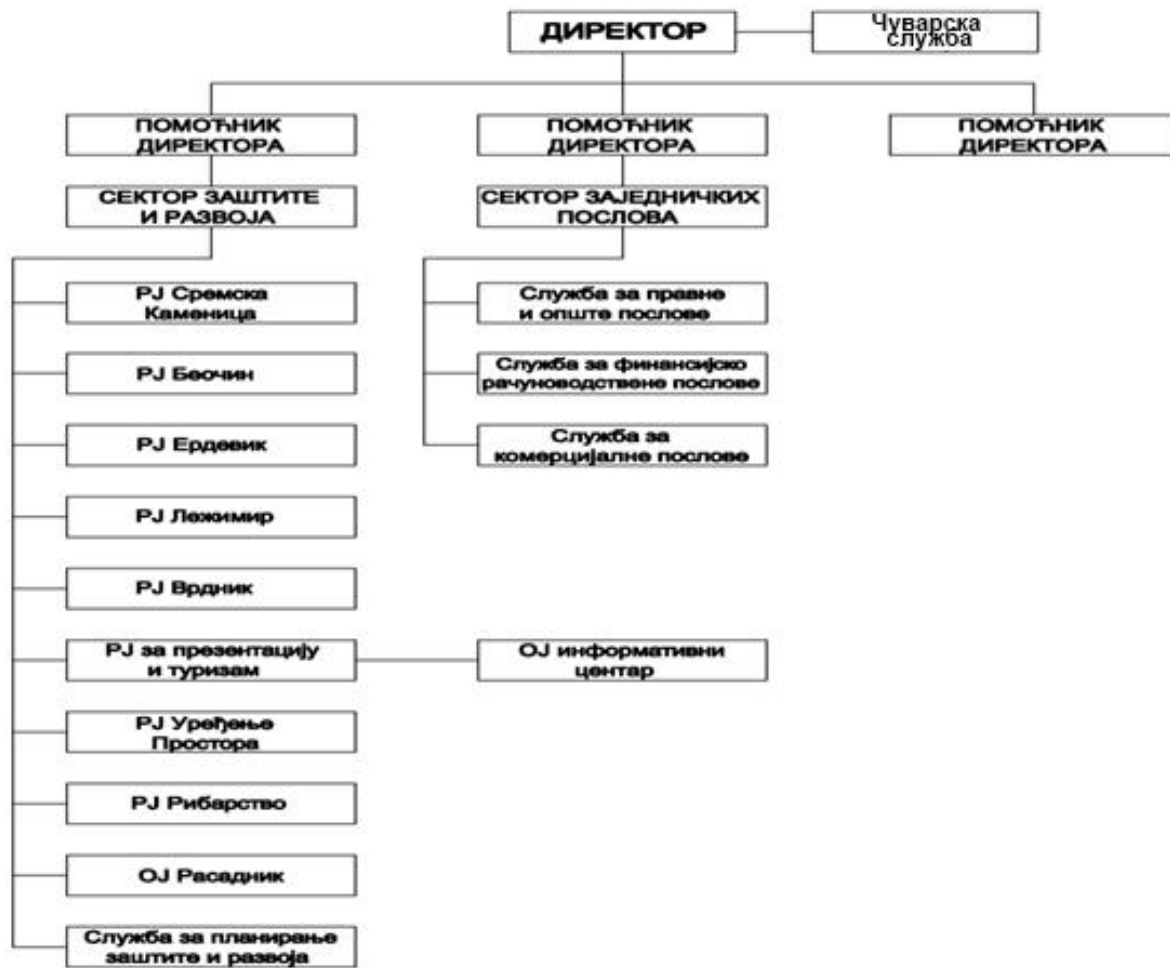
ДИРЕКТОР

Чуварска служба

ПОМОЋНИК ДИРЕКТОРА

ПОМОЋНИК ДИРЕКТОРА

ПОМОЋНИК ДИРЕКТОРА

СЕКТОР ЗАШТИТЕ И РАЗВОЈА

СЕКТОР ЗАЈЕДНИЧКИХ ПОСЛОВА

РЈ Сремска Каменица

РЈ Беочин

РЈ Ердевик

РЈ Лежимир

РЈ Врдник

РЈ за презентацију и туризам

РЈ Уређење Простора

РЈ Рибарство

ОЈ Расадник

Служба за планирање заштите и развоја

Служба за правне и опште послове

Служба за финансијско рачуноводствене послове

Служба за комерцијалне послове

ОЈ информативни центар